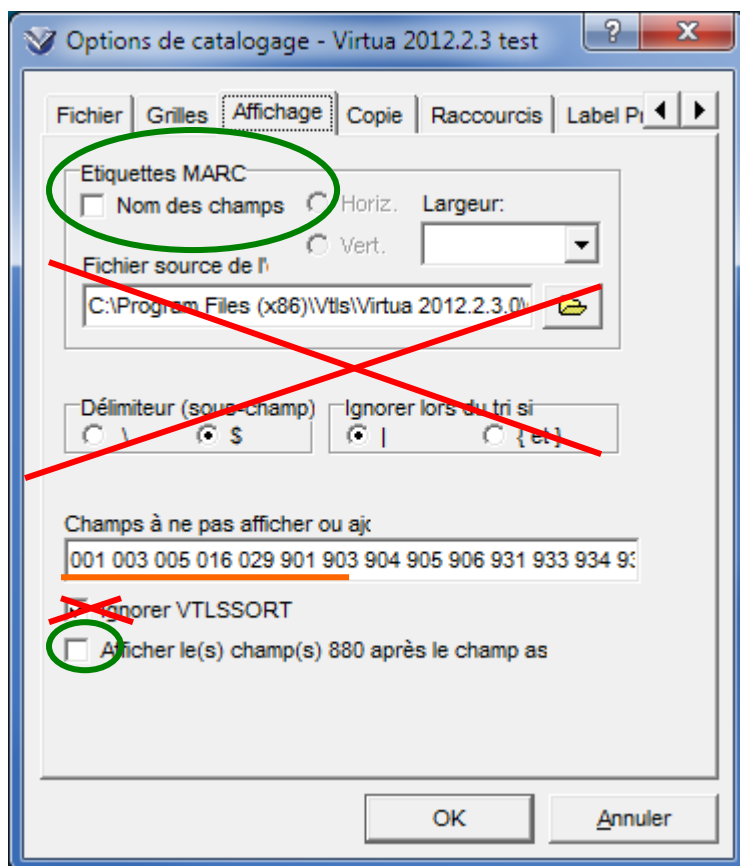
Options de catalogage - Virtua 2012.2.3 test

?

Fichier | Grilles | Affichage | Copie | Raccourcis | Label Pr

Etiquettes MARC

Nom des champs

Horiz.

Vert.

Largeur:

Fichier source de l'

C:\Program Files (x86)\Vtls\Virtua 2012.2.3.0\

Délimiteur (sous-champ)

\

$

Ignorer lors du tri si

|

{ et }

Champs à ne pas afficher ou ajo

001 003 005 016 029 901 903 904 905 906 931 933 934 93

Ignorer VTLSSORT

Afficher le(s) champ(s) 880 après le champ as

OK

Annuler